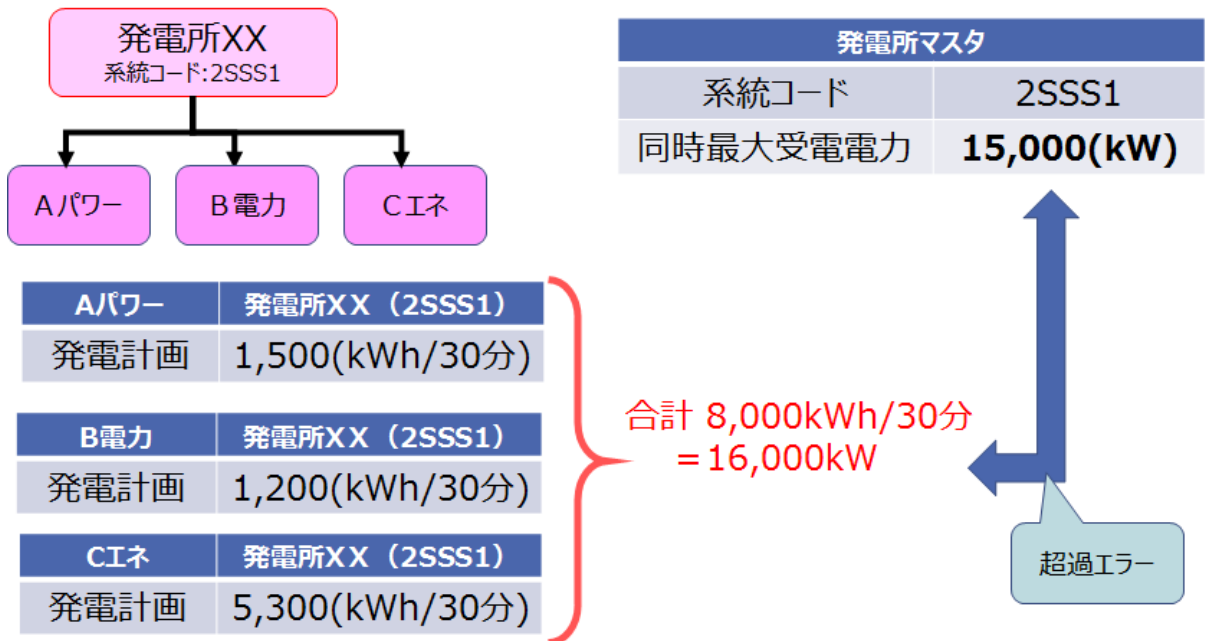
発電所XX
系統コード:2SSS1

Aパワー

B電力

Cエネ

| 発電所マスタ | |
|---|---|
| 系統コード | 2SSS1 |
| 同時最大受電電力 | **15,000(kW)** |

| Aパワー | 発電所XX（2SSS1） |
|---|---|
| 発電計画 | 1,500(kWh/30分) |

| B電力 | 発電所XX（2SSS1） |
|---|---|
| 発電計画 | 1,200(kWh/30分) |

| Cエネ | 発電所XX（2SSS1） |
|---|---|
| 発電計画 | 5,300(kWh/30分) |

合計 8,000kWh/30分
＝16,000kW

超過エラー